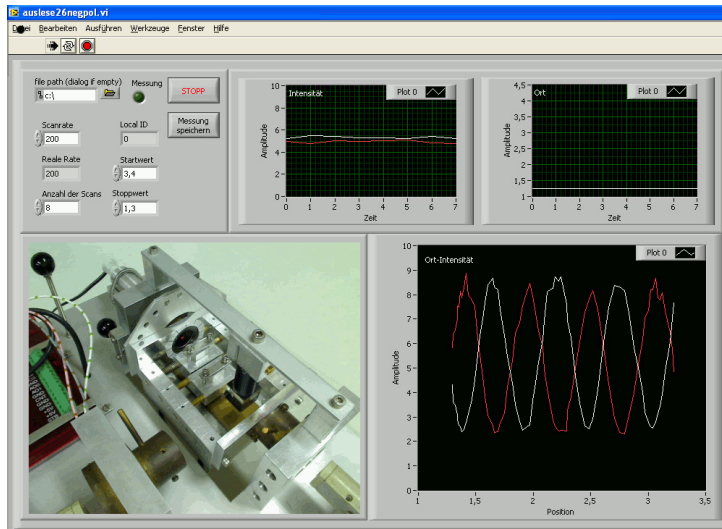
auslese26negpol.vi

Datei Bearbeiten Ausführen Werkzeuge Fenster Hilfe

file path (dialog if empty)
c:\
Messung
STOPP
Scanrate
200
Local ID
0
Messung speichern
Reale Rate
200
Startwert
3,4
Anzahl der Scans
8
Stoppwert
1,3

Intensität
Plot 0
Amplitude
10
9
8
7
6
5
4
3
2
1
0
0 1 2 3 4 5 6 7
Zeit

Ort
Plot 0
Amplitude
4,5
4
3,5
3
2,5
2
1,5
1
0 1 2 3 4 5 6 7
Zeit

Ort-Intensität
Plot 0
Amplitude
10
9
8
7
6
5
4
3
2
1
0
1 1,5 2 2,5 3 3,5
Position